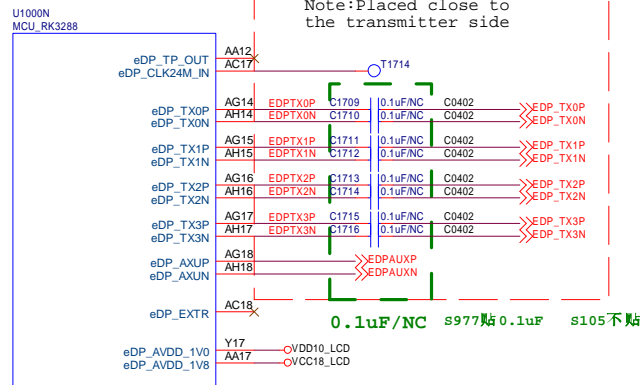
U1000N
MCU_RK3288

Note:Placed close to
the transmitter side

eDP_TP_OUT AA12
eDP_CLK24M_IN AC17
T1714

eDP_TX0P AG14 EDPTX0P C1709 0.1uF/NC C0402 EDP_TX0P
eDP_TX0N AH14 EDPTX0N C1710 0.1uF/NC C0402 EDP_TX0N

eDP_TX1P AG15 EDPTX1P C1711 0.1uF/NC C0402 EDP_TX1P
eDP_TX1N AH15 EDPTX1N C1712 0.1uF/NC C0402 EDP_TX1N

eDP_TX2P AG16 EDPTX2P C1713 0.1uF/NC C0402 EDP_TX2P
eDP_TX2N AH16 EDPTX2N C1714 0.1uF/NC C0402 EDP_TX2N

eDP_TX3P AG17 EDPTX3P C1715 0.1uF/NC C0402 EDP_TX3P
eDP_TX3N AH17 EDPTX3N C1716 0.1uF/NC C0402 EDP_TX3N

eDP_AXUP AG18 EDPAUXP
eDP_AXUN AH18 EDPAUXN

eDP_EXTR AC18

0.1uF/NC S977贴0.1uF S105不贴

eDP_AVDD_1V0 Y17 VDD10_LCD
eDP_AVDD_1V8 AA17 VCC18_LCD